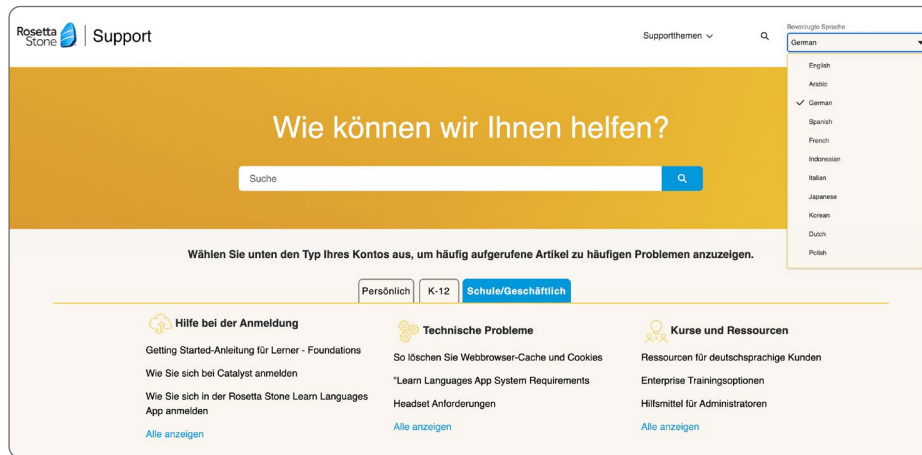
Rosetta Stone | Support

Supportthemen

Bevorzugte Sprache

German

English
Arabic
German
Spanish
French
Indonesian
Italian
Japanese
Korean
Dutch
Polish

Wie können wir Ihnen helfen?

Suche

Wählen Sie unten den Typ Ihres Kontos aus, um häufig aufgerufene Artikel zu häufigen Problemen anzuzeigen.

Persönlich | K-12 | Schule/Geschäftlich

Hilfe bei der Anmeldung

Getting Started-Anleitung für Lerner - Foundations

Wie Sie sich bei Catalyst anmelden

Wie Sie sich in der Rosetta Stone Learn Languages App anmelden

Alle anzeigen

Technische Probleme

So löschen Sie Webbrowser-Cache und Cookies

"Learn Languages App System Requirements

Headset Anforderungen

Alle anzeigen

Kurse und Ressourcen

Ressourcen für deutschsprachige Kunden

Enterprise Trainingsoptionen

Hilfsmittel für Administratoren

Alle anzeigen